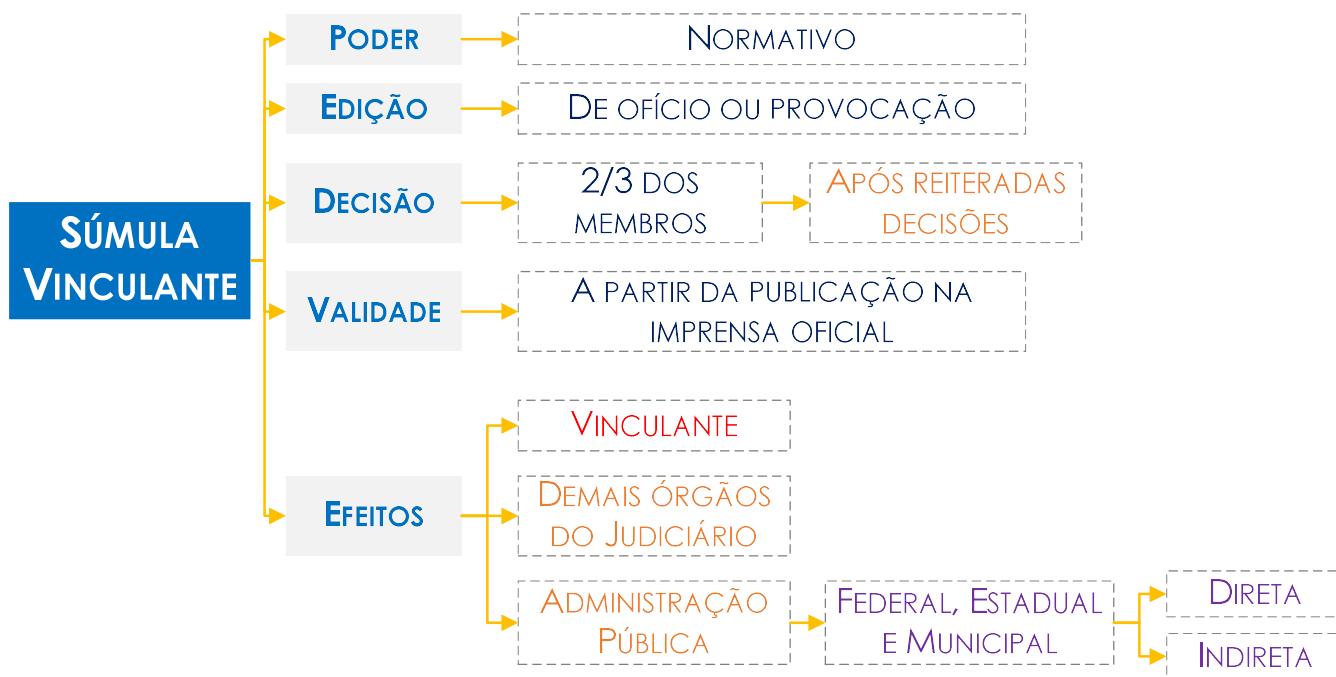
Súmula Vinculante

Poder
Normativo

Edição
De ofício ou provocação

Decisão
2/3 dos membros
Após reiteradas decisões

Validade
A partir da publicação na imprensa oficial

Efeitos
Vinculante
Demais órgãos do Judiciário
Administração Pública
Federal, Estadual e Municipal
Direta
Indireta